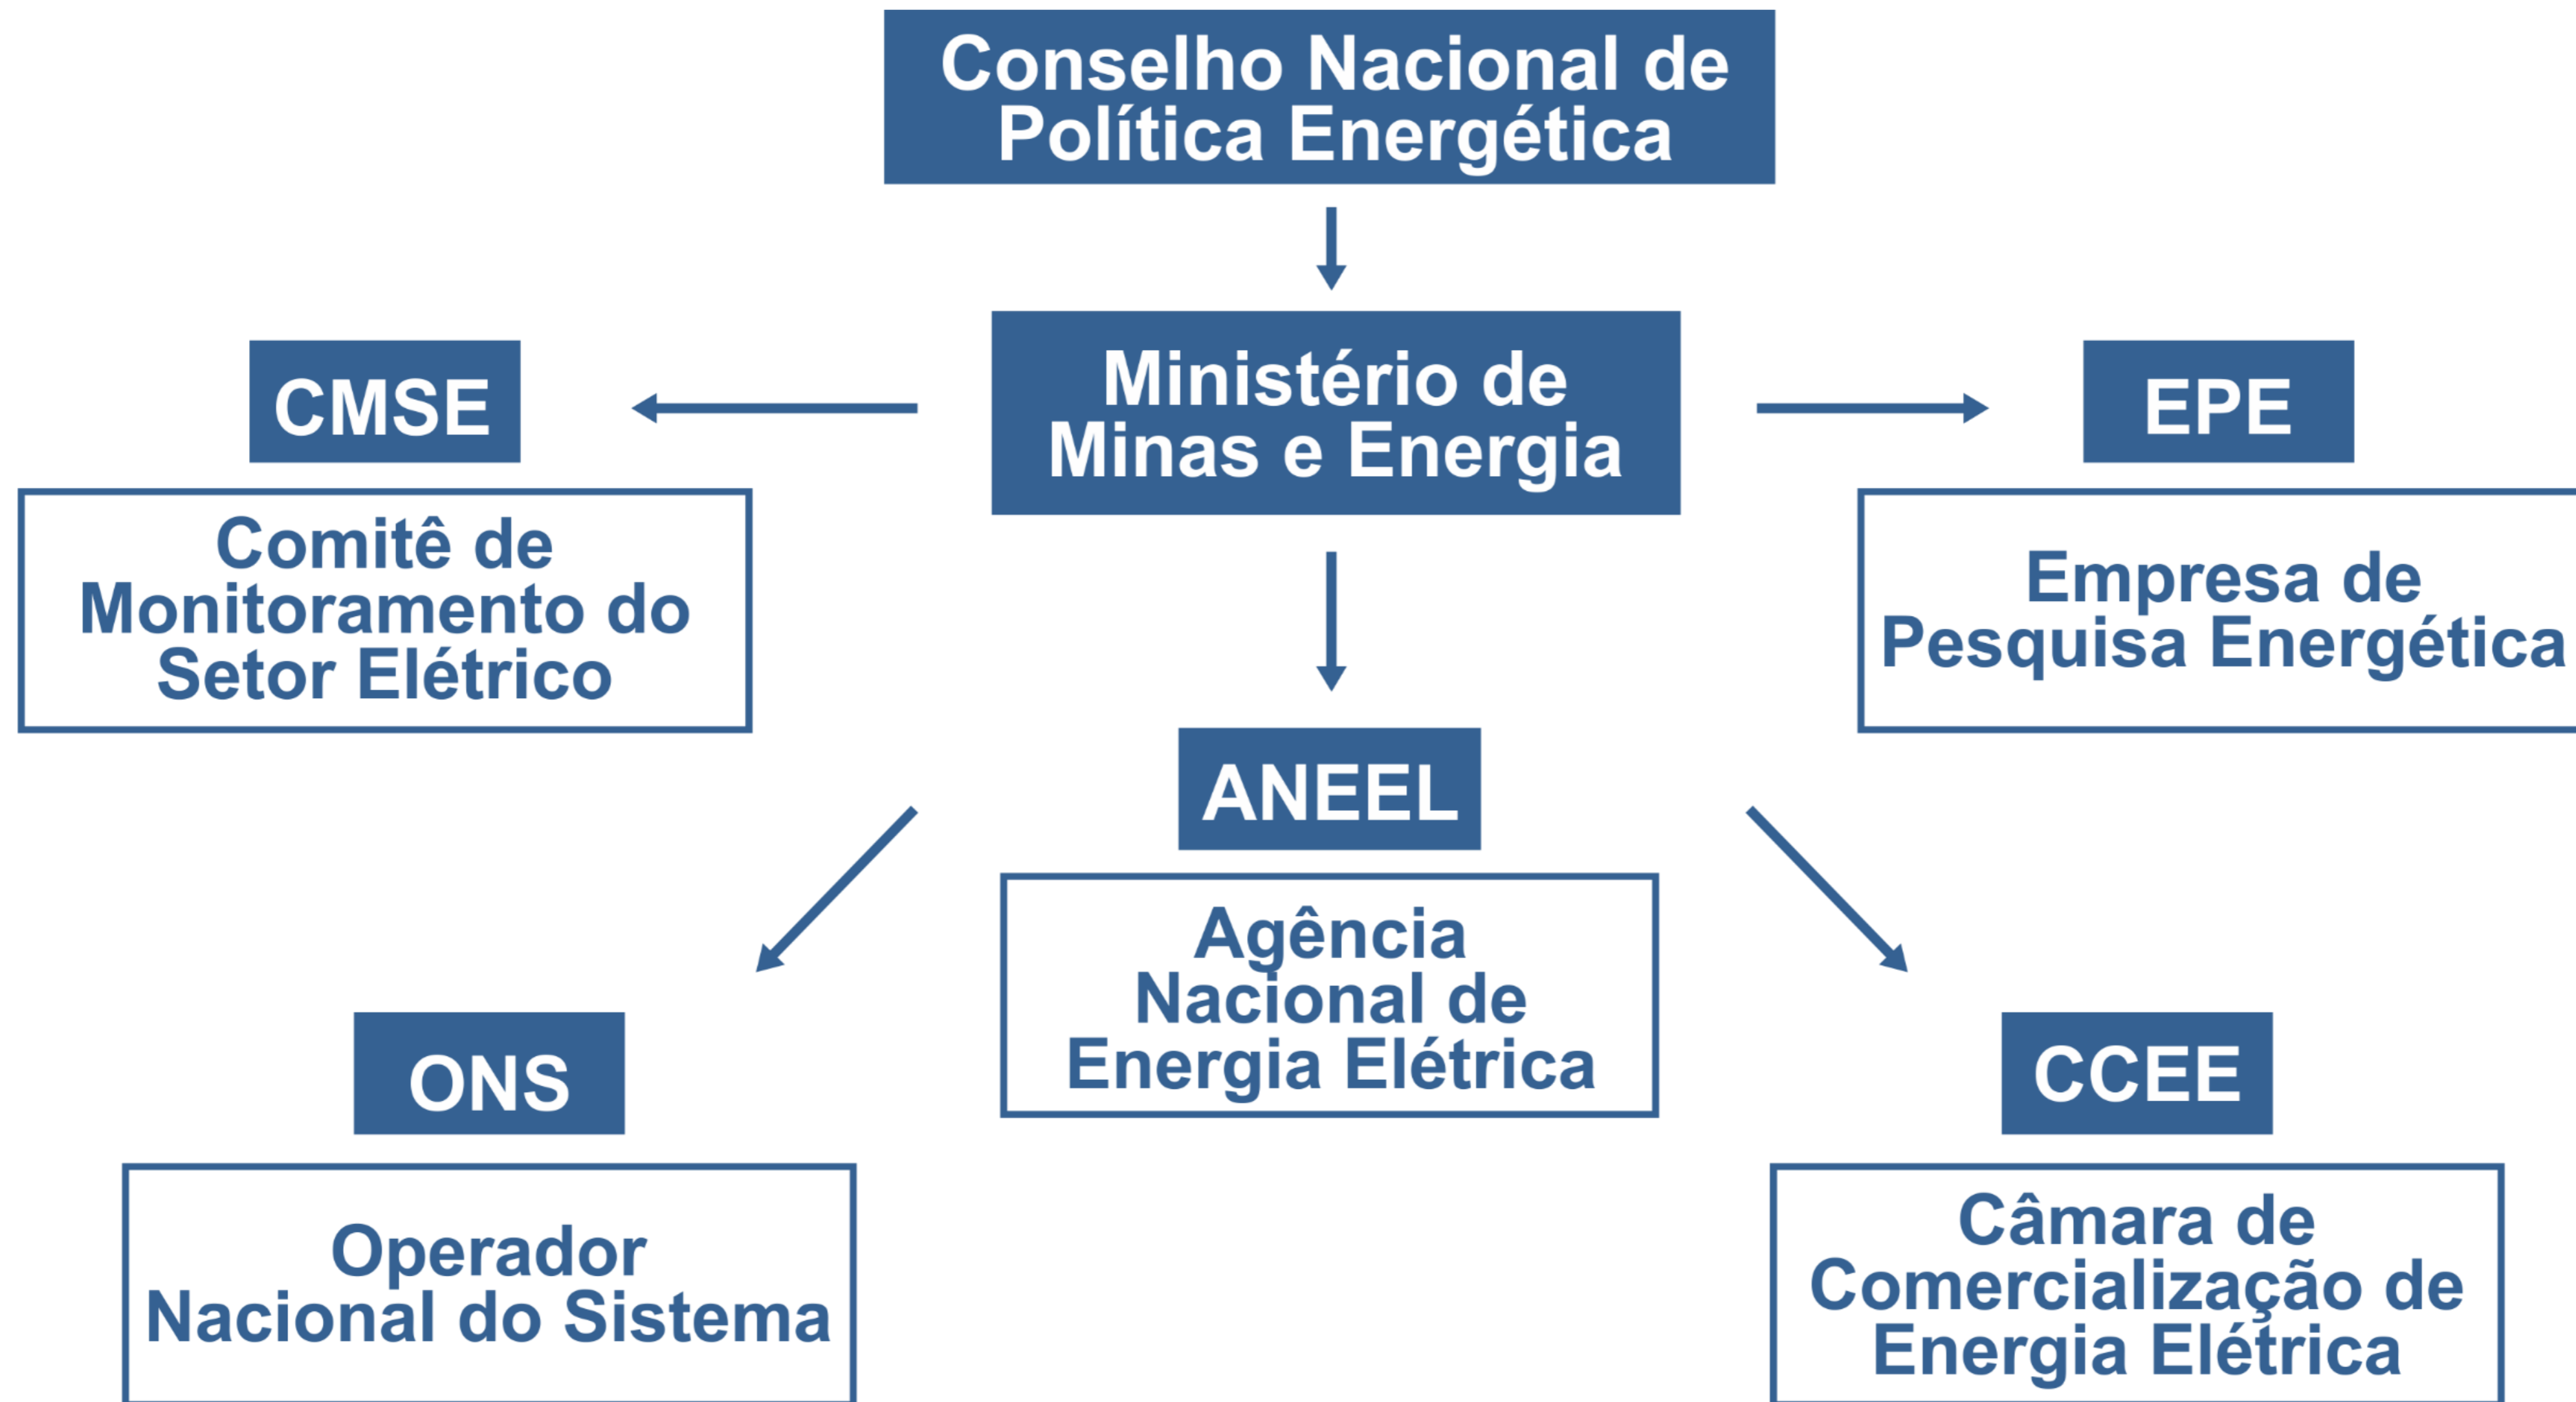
Conselho Nacional de Política Energética

CMSE

Comitê de Monitoramento do Setor Elétrico

Ministério de Minas e Energia

EPE

Empresa de Pesquisa Energética

ANEEL

Agência Nacional de Energia Elétrica

ONS

Operador Nacional do Sistema

CCEE

Câmara de Comercialização de Energia Elétrica